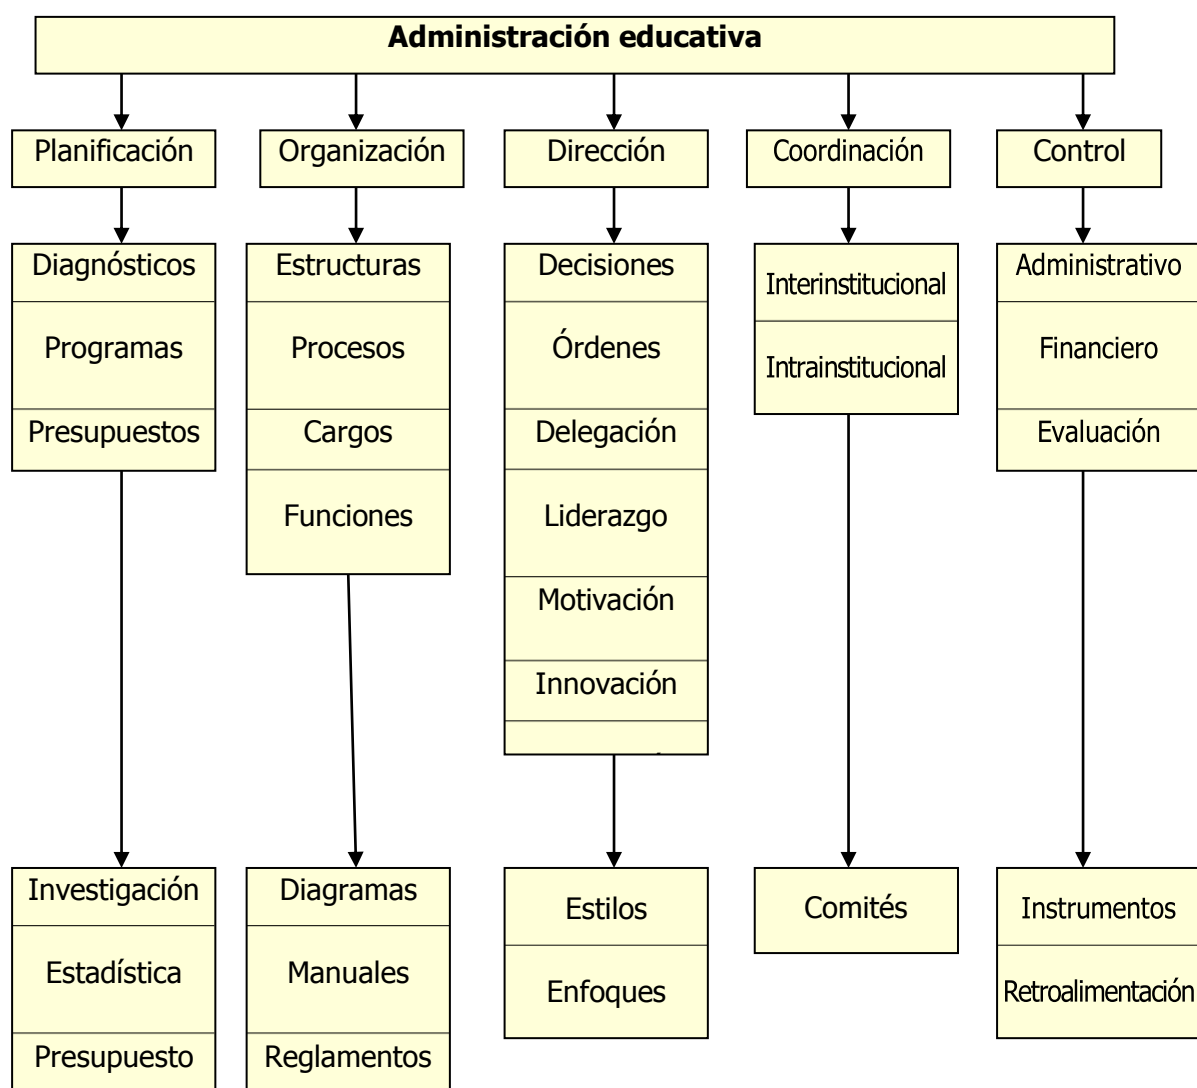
Administración educativa

Planificación

Diagnósticos

Programas

Presupuestos

Investigación

Estadística

Presupuesto

Organización

Estructuras

Procesos

Cargos

Funciones

Diagramas

Manuales

Reglamentos

Dirección

Decisiones

Órdenes

Delegación

Liderazgo

Motivación

Innovación

Estilos

Enfoques

Coordinación

Interinstitucional

Intrainstitucional

Comités

Control

Administrativo

Financiero

Evaluación

Instrumentos

Retroalimentación